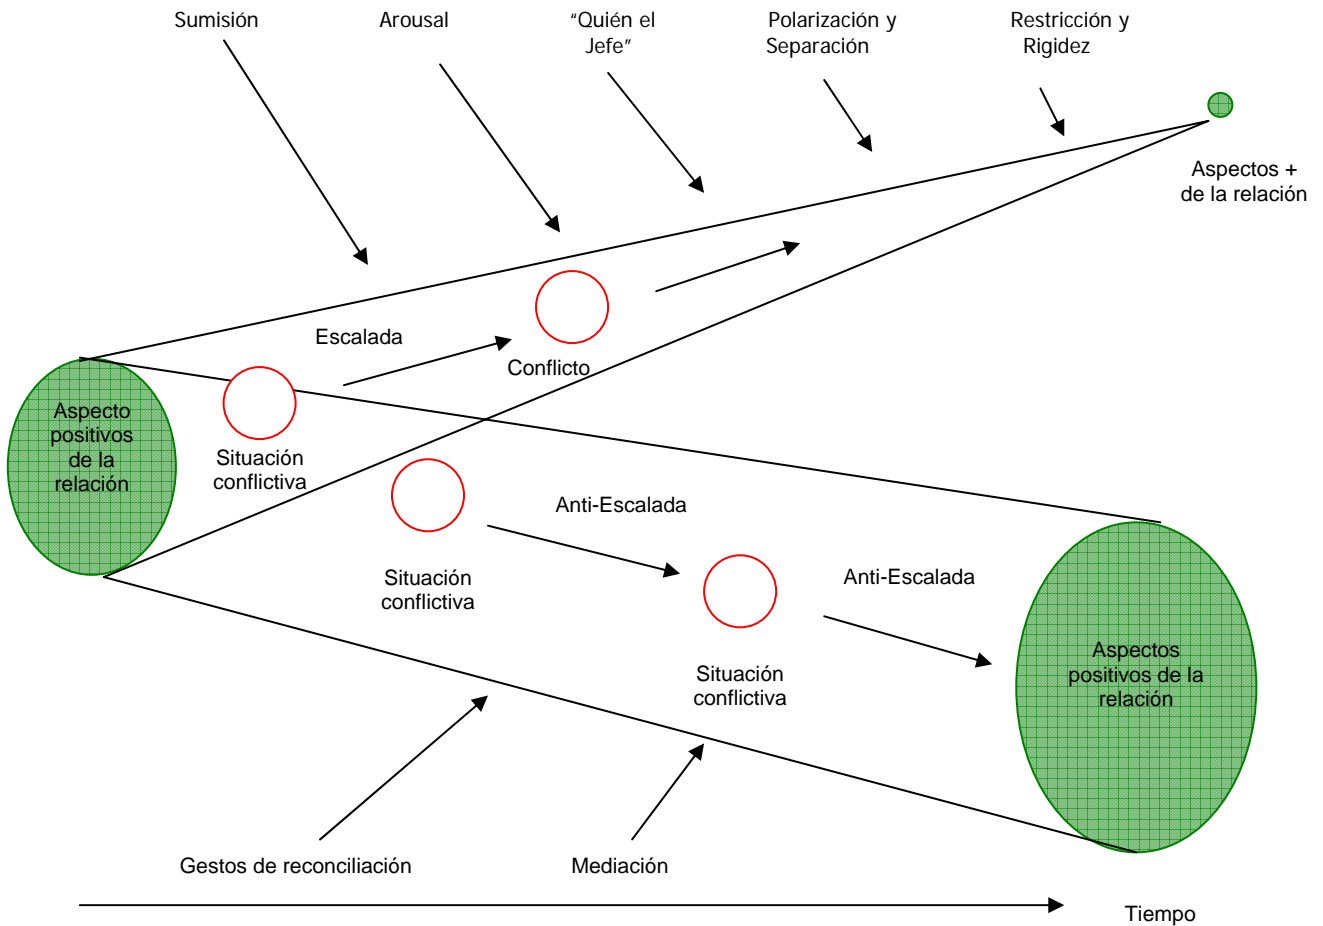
Sumisión

Arousal

"Quién el Jefe"

Polarización y Separación

Restricción y Rigidez

Aspectos + de la relación

Escalada

Conflicto

Aspecto positivos de la relación

Situación conflictiva

Anti-Escalada

Situación conflictiva

Anti-Escalada

Situación conflictiva

Aspectos positivos de la relación

Gestos de reconciliación

Mediación

Tiempo